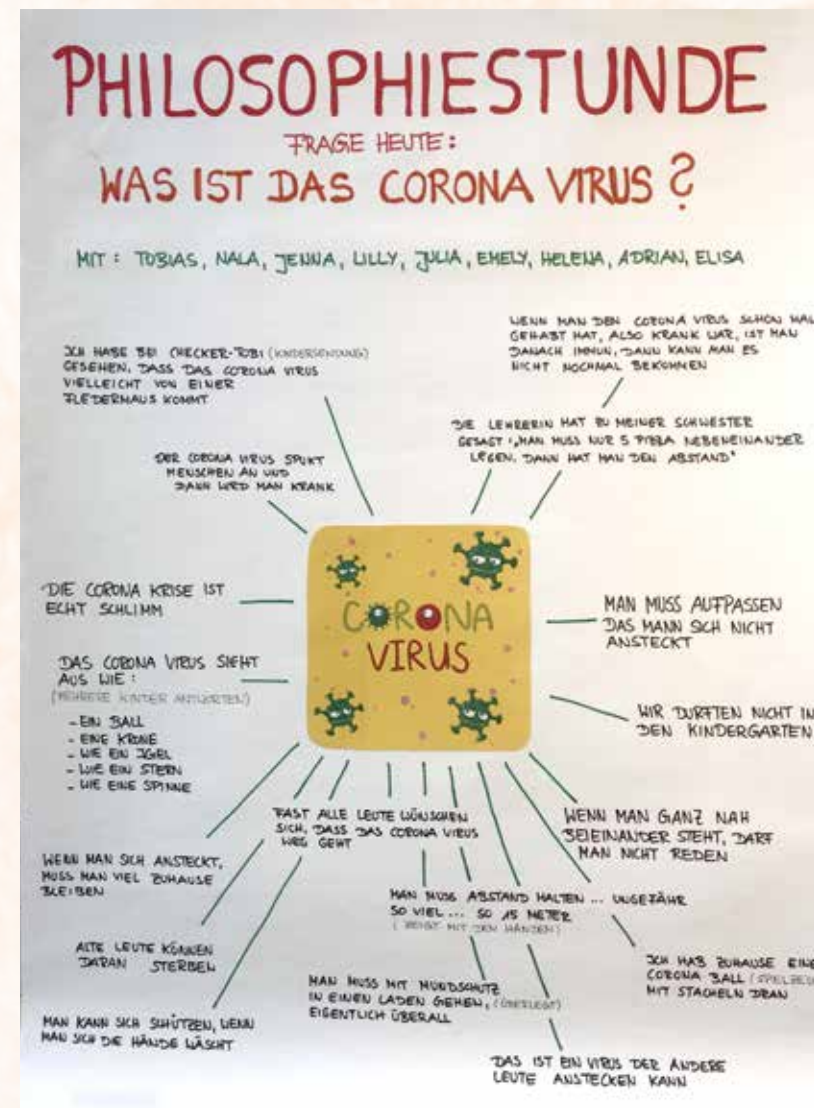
PHILOSOPHIESTUNDE

FRAGE HEUTE:

WAS IST DAS CORONA VIRUS?

MIT: TOBIAS, NALA, JENNA, LILLY, JULIA, EMELY, HELENA, ADRIAN, ELISA

ICH HABE BEI CHECKER-TOBI (KINDERSENDUNG) GESEHEN, DASS DAS CORONA VIRUS VIELLEICHT VON EINER FLEDERMAUS KOMMT

WENN MAN DEN CORONA VIRUS SCHON MAL GEHABT HAT, ALSO KRANK WAR, IST MAN DANACH IMMUN, DANN KANN MAN ES NICHT NOCHMAL BEKOMMEN

DIE LEHRERIN HAT ZU MEINER SCHWESTER GESAGT: "MAN MUSS NUR 5 PIZZA NEBENEINANDER LEGEN, DANN HAT MAN DEN ABSTAND"

DER CORONA VIRUS SPUKT MENSCHEN AN UND DANN WIRD MAN KRANK

DIE CORONA KRISE IST ECHT SCHLIMM

CORONA VIRUS

MAN MUSS AUFPASSEN DAS MANN SICH NICHT ANSTECKT

DAS CORONA VIRUS SIEHT AUS WIE:
(MEHRERE KINDER ANTWORTEN)
- EIN BALL
- EINE KRONE
- WIE EIN IGEL
- WIE EIN STERN
- WIE EINE SPINNE

WIR DURFTEN NICHT IN DEN KINDERGARTEN

FAST ALLE LEUTE WÜNSCHEN SICH, DASS DAS CORONA VIRUS WEG GEHT

WENN MAN GANZ NAH BEIEINANDER STEHT, DARF MAN NICHT REDEN

WENN MAN SICH ANSTECKT, MUSS MAN VIEL ZUHAUSE BLEIBEN

MAN MUSS ABSTAND HALTEN ... UNGEFÄHR SO VIEL ... SO 15 METER
(ZEIGT MIT DEN HÄNDEN)

ALTE LEUTE KÖNNEN DARAN STERBEN

ICH HAB ZUHAUSE EIN CORONA BALL (SPIELZEUG) MIT STACHELN DRAN

MAN MUSS MIT MUNDSCHUTZ IN EINEN LADEN GEHEN, (ÜBERLEGT) EIGENTLICH ÜBERALL

MAN KANN SICH SCHÜTZEN, WENN MAN SICH DIE HÄNDE WÄSCHT

DAS IST EIN VIRUS DER ANDERE LEUTE ANSTECKEN KANN